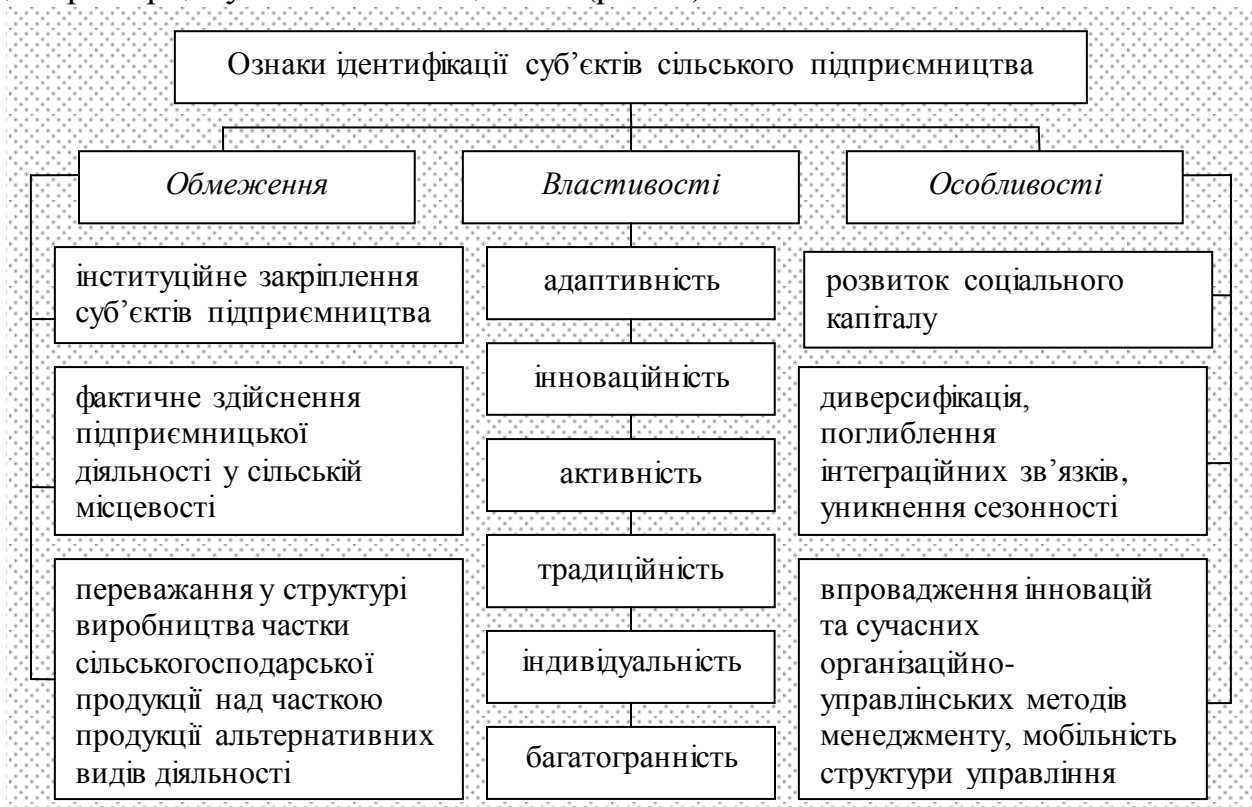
Ознаки ідентифікації суб'єктів сільського підприємництва

Обмеження

Властивості

Особливості

інституційне закріплення суб'єктів підприємництва

фактичне здійснення підприємницької діяльності у сільській місцевості

переважання у структурі виробництва частки сільськогосподарської продукції над часткою продукції альтернативних видів діяльності

адаптивність

інноваційність

активність

традиційність

індивідуальність

багатогранність

розвиток соціального капіталу

диверсифікація, поглиблення інтеграційних зв'язків, уникнення сезонності

впровадження інновацій та сучасних організаційно-управлінських методів менеджменту, мобільність структури управління